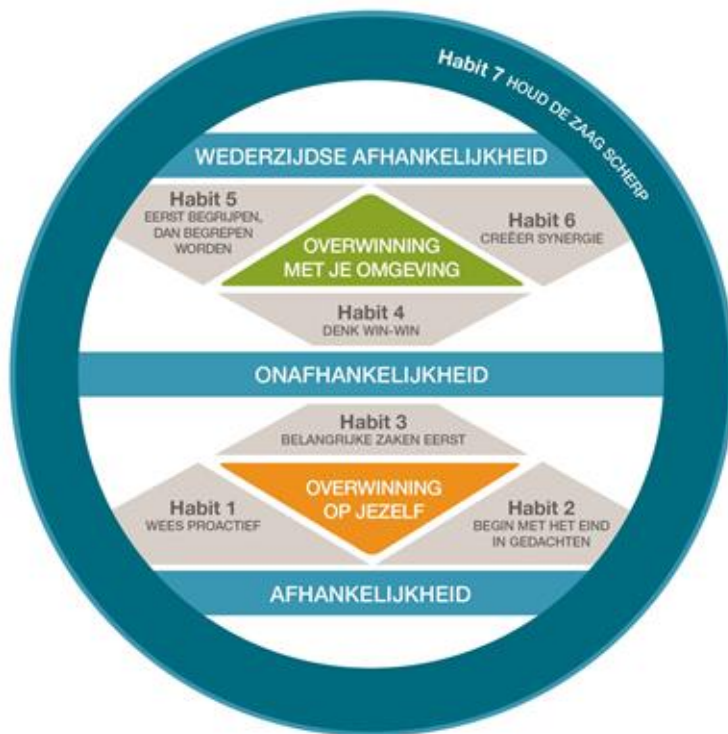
Habit 7 HOUD DE ZAAG SCHERP

WEDERZIJDSE AFHANKELIJKHEID

Habit 5
EERST BEGRIJPEN, DAN BEGREPEN WORDEN

OVERWINNING MET JE OMGEVING

Habit 6
CREËER SYNERGIE

Habit 4
DENK WIN-WIN

ONAFHANKELIJKHEID

Habit 3
BELANGRIJKE ZAKEN EERST

Habit 1
WEES PROACTIEF

OVERWINNING OP JEZELF

Habit 2
BEGIN MET HET EIND IN GEDACHTEN

AFHANKELIJKHEID